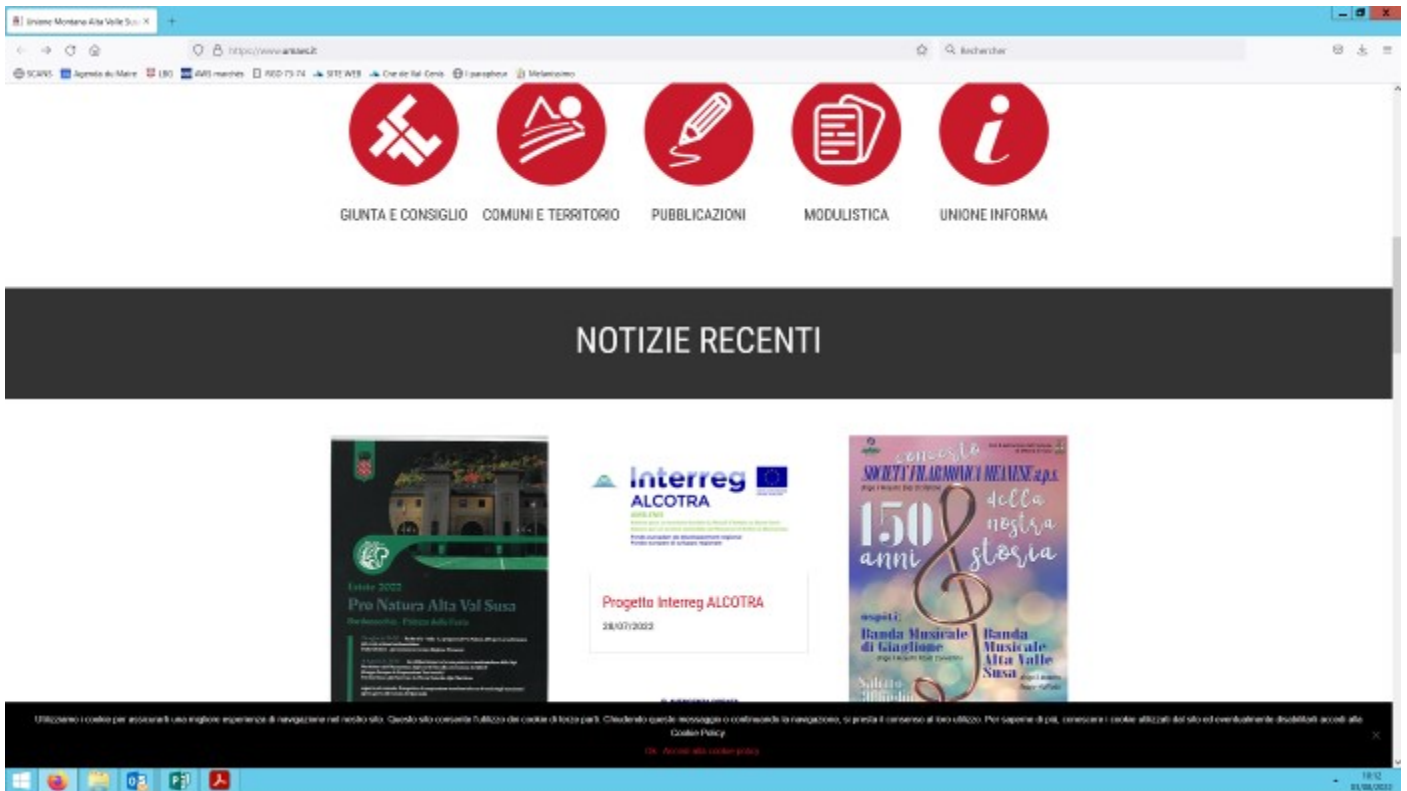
Unione Montana Alta Valle Sus ×

https://www.umavs.it

Rechercher

SCANS Agenda du Maire LBO AWS marchés ISEO 73-74 SITE WEB Cne de Val-Cenis i-parapheur Melanissimo

GIUNTA E CONSIGLIO COMUNI E TERRITORIO PUBBLICAZIONI MODULISTICA UNIONE INFORMA

NOTIZIE RECENTI

Estate 2022
Pro Natura Alta Val Susa
Bardonecchia - Palazzo delle Feste

Interreg
ALCOTRA

Progetto Interreg ALCOTRA
28/07/2022

concerto
SOCIETÀ FILARMONICA MEANESE a.p.s.
150 anni della nostra storia
ospiti:
Banda Musicale di Giaglione
Banda Musicale Alta Valle Susa
Sabato

Utilizziamo i cookie per assicurarti una migliore esperienza di navigazione nel nostro sito. Questo sito consente l'utilizzo dei cookie di terze parti. Chiudendo questo messaggio o continuando la navigazione, si presta il consenso al loro utilizzo. Per saperne di più, conoscere i cookie utilizzati dal sito ed eventualmente disabilitarli accedi alla Cookie Policy.

Ok Accedi alla cookie policy

18:12
03/08/2022